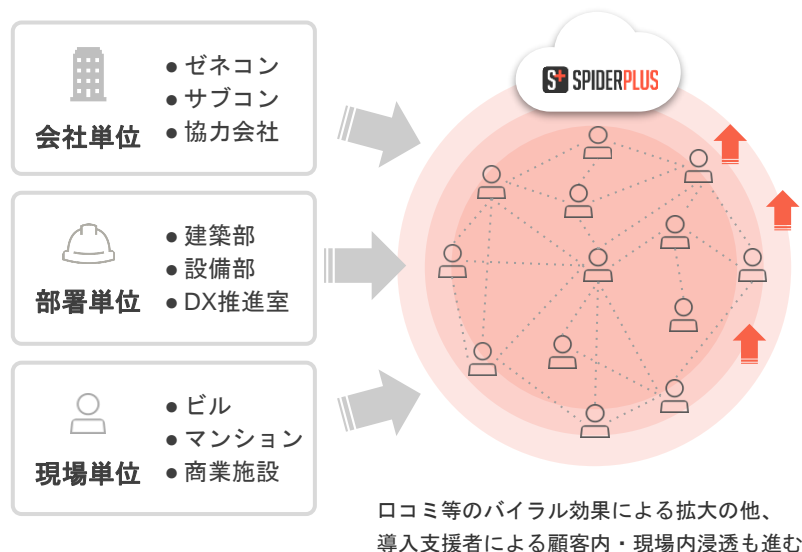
会社単位
● ゼネコン
● サブコン
● 協力会社

部署単位
● 建築部
● 設備部
● DX推進室

現場単位
● ビル
● マンション
● 商業施設

S+ SPIDERPLUS

ロコミ等のバイラル効果による拡大の他、
導入支援者による顧客内・現場内浸透も進む